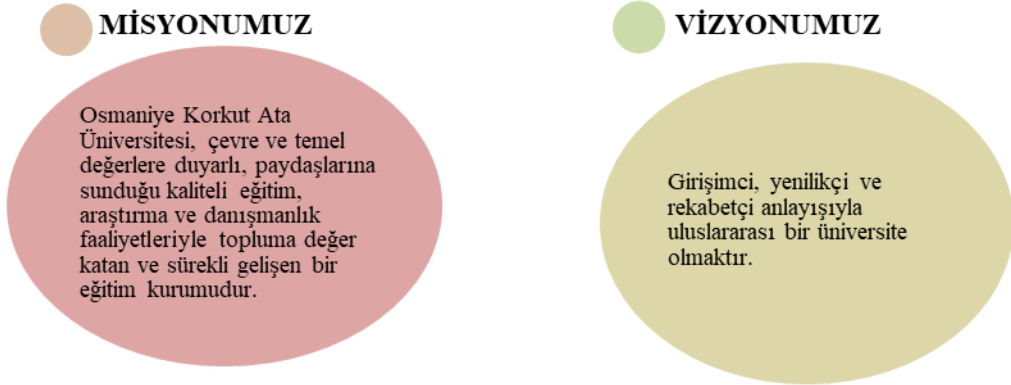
MİSYONUMUZ

Osmaniye Korkut Ata Üniversitesi, çevre ve temel değerlere duyarlı, paydaşlarına sunduğu kaliteli eğitim, araştırma ve danışmanlık faaliyetleriyle topluma değer katan ve sürekli gelişen bir eğitim kurumudur.

VİZYONUMUZ

Girişimci, yenilikçi ve rekabetçi anlayışıyla uluslararası bir üniversite olmaktır.